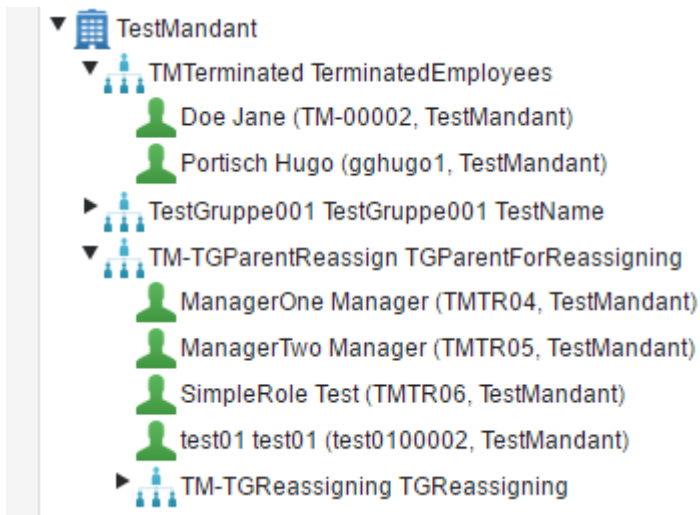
TestMandant
TMTerminated TerminatedEmployees
Doe Jane (TM-00002, TestMandant)
Portisch Hugo (gghugo1, TestMandant)
TestGruppe001 TestGruppe001 TestName
TM-TGParentReassign TGParentForReassigning
ManagerOne Manager (TMTR04, TestMandant)
ManagerTwo Manager (TMTR05, TestMandant)
SimpleRole Test (TMTR06, TestMandant)
test01 test01 (test0100002, TestMandant)
TM-TGReassigning TGReassigning